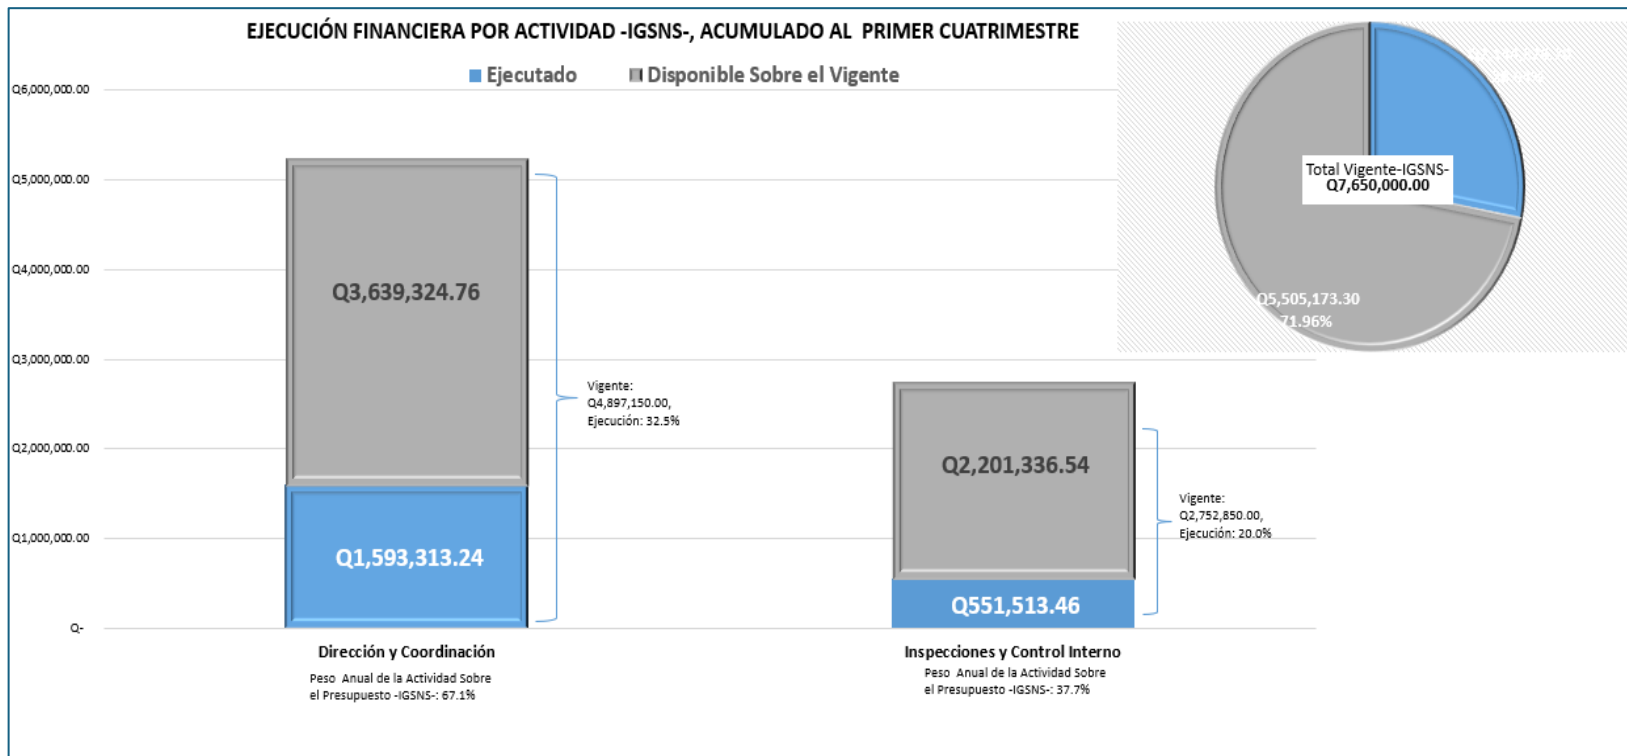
EJECUCIÓN FINANCIERA POR ACTIVIDAD -IGSNS-, ACUMULADO AL PRIMER CUATRIMESTRE

Ejecutado Disponible Sobre el Vigente

Q6,000,000.00
Q5,000,000.00
Q4,000,000.00
Q3,000,000.00
Q2,000,000.00
Q1,000,000.00
Q-

Q3,639,324.76

Q1,593,313.24

Vigente: Q4,897,150.00, Ejecución: 32.5%

Q2,201,336.54

Q551,513.46

Vigente: Q2,752,850.00, Ejecución: 20.0%

Dirección y Coordinación
Peso Anual de la Actividad Sobre el Presupuesto -IGSNS-: 67.1%

Inspecciones y Control Interno
Peso Anual de la Actividad Sobre el Presupuesto -IGSNS-: 37.7%

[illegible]

Total Vigente-IGSNS-
Q7,650,000.00

Q5,505,173.30
71.96%